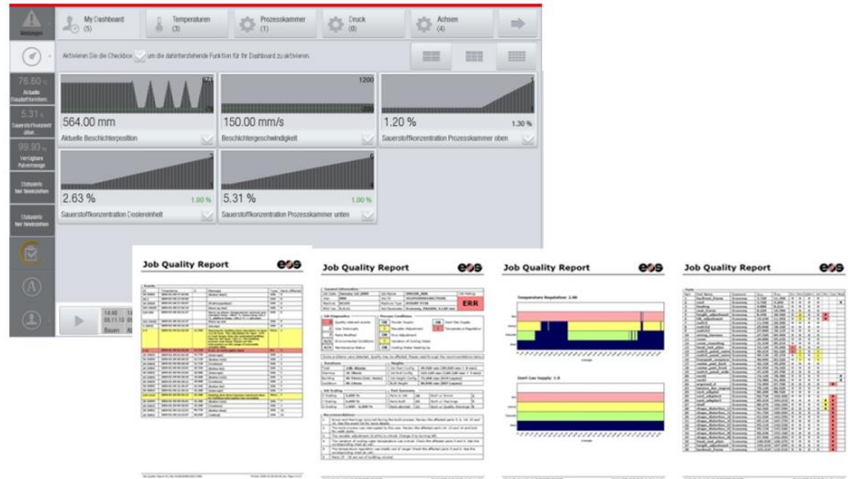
Meldungen

My Dashboard (5)

Temperaturen (3)

Prozesskammer (1)

Druck (0)

Achsen (4)

Aktivieren Sie die Checkbox um die dahinterstehende Funktion für Ihr Dashboard zu aktivieren

76.50 %
Aktuelle Bauteilhöhe

5.31 %
Sauerstoffkonzentration oben

99.93 %
Verfügbare Argonmenge

Stopbits bei Niederschlag

Stoppbits bei Niederschlag

564.00 mm
Aktuelle Beschichterposition

1200
150.00 mm/s
Beschichtergeschwindigkeit

1.20 %
1.30 %
Sauerstoffkonzentration Prozesskammer oben

2.63 %
1.00 %
Sauerstoffkonzentration Dosiereinheit

5.31 %
1.00 %
Sauerstoffkonzentration Prozesskammer unten

Bauen

Job Quality Report

Job Quality Report

ERR

Job Quality Report

Temperature Regulation: 2.00

Inert Gas Supply: 1.0

Job Quality Report